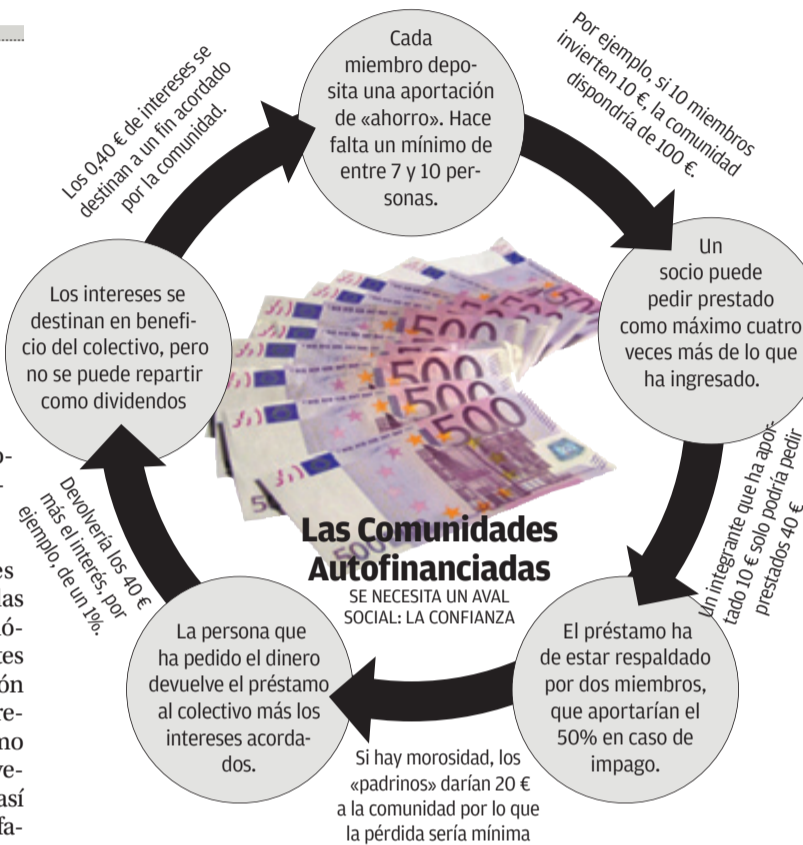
Cada miembro deposita una aportación de «ahorro». Hace falta un mínimo de entre 7 y 10 personas.

Por ejemplo, si 10 miembros invierten 10 €, la comunidad dispondría de 100 €.

Un socio puede pedir prestado como máximo cuatro veces más de lo que ha ingresado.

Un integrante que ha aportado 10 € solo podría pedir prestados 40 €

El préstamo ha de estar respaldado por dos miembros, que aportarían el 50% en caso de impago.

Si hay morosidad, los «padrinos» darían 20 € a la comunidad por lo que la pérdida sería mínima

La persona que ha pedido el dinero devuelve el préstamo al colectivo más los intereses acordados.

Devolvería los 40 € más el interés, por ejemplo, de un 1%.

Los intereses se destinan en beneficio del colectivo, pero no se puede repartir como dividendos

Los 0,40 € de intereses se destinan a un fin acordado por la comunidad.

Las Comunidades Autofinanciadas
SE NECESITA UN AVAL SOCIAL: LA CONFIANZA

500
500
500
500

o-
-
es
tas
ó-
tes
ón
re-
no
ve-
así
fa-